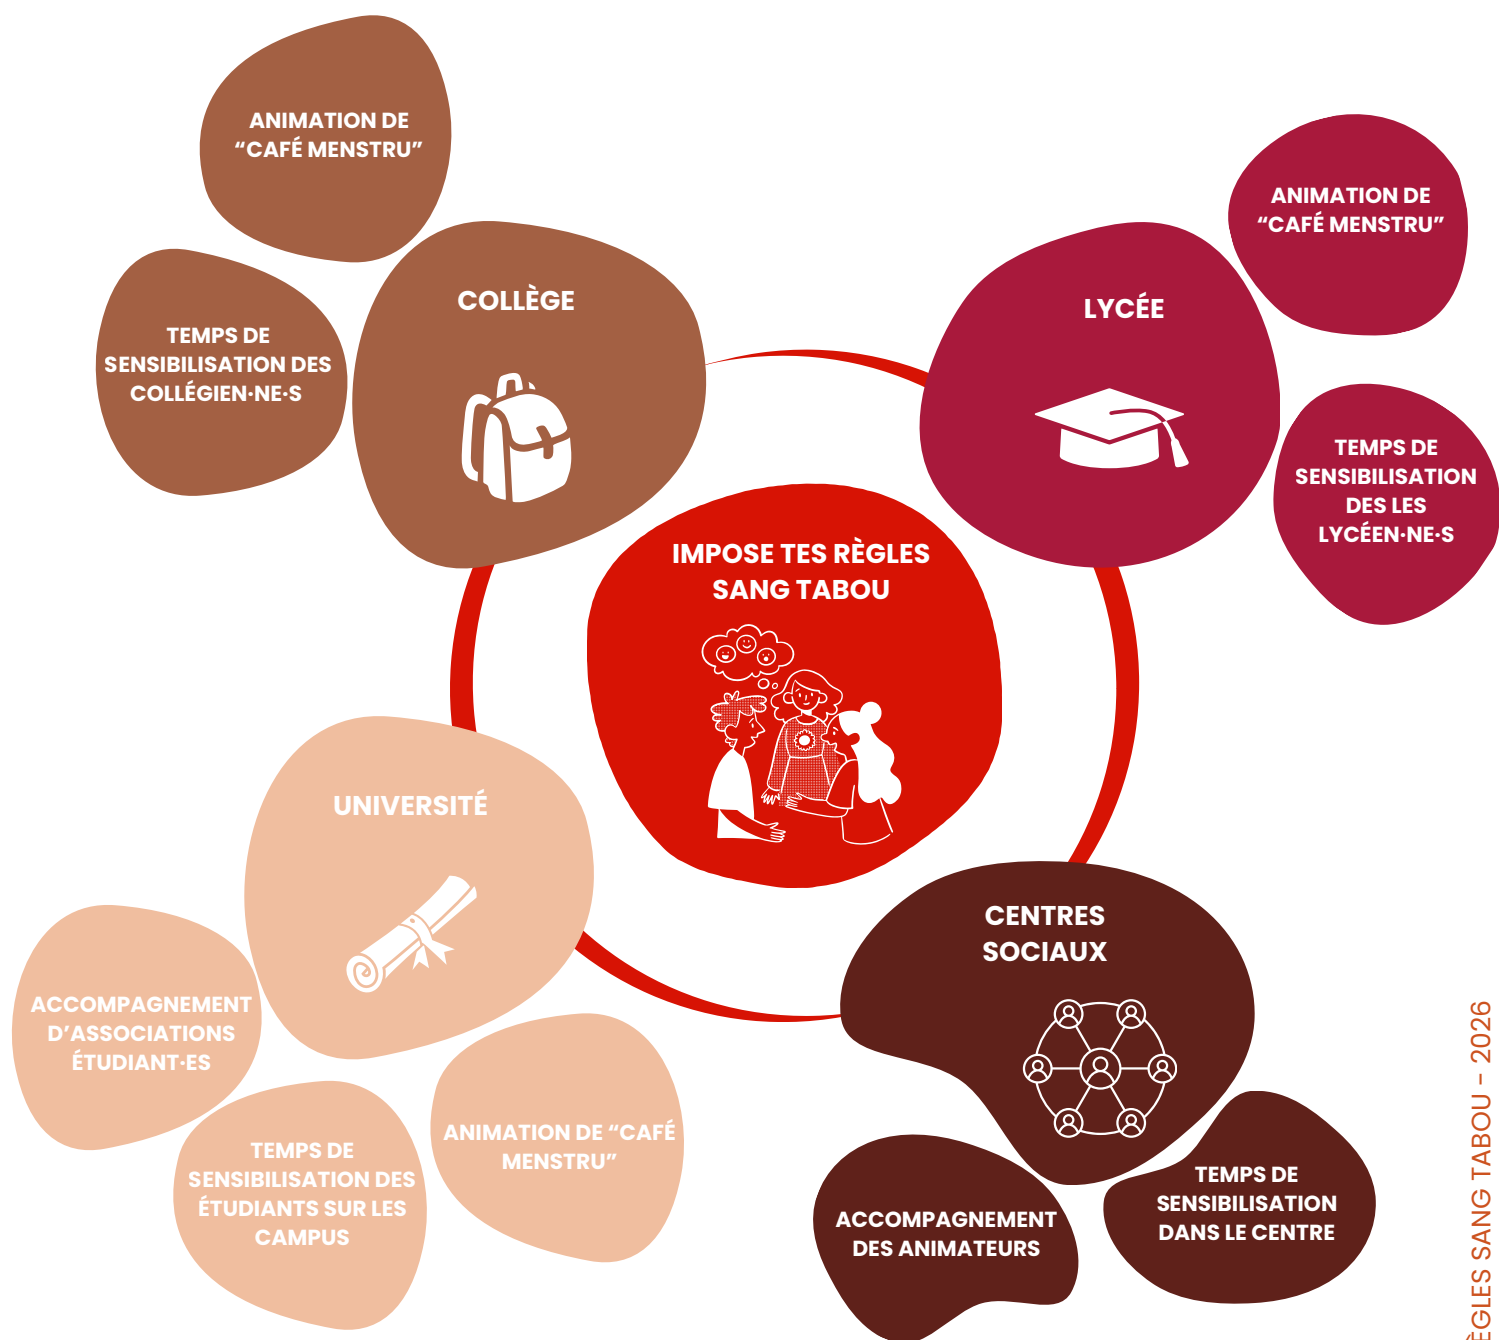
ANIMATION DE "CAFÉ MENSTRU"

TEMPS DE SENSIBILISATION DES COLLÉGIEN·NE·S

COLLÈGE

LYCÉE

ANIMATION DE "CAFÉ MENSTRU"

TEMPS DE SENSIBILISATION DES LES LYCÉEN·NE·S

IMPOSE TES RÈGLES SANG TABOU

UNIVERSITÉ

ACCOMPAGNEMENT D'ASSOCIATIONS ÉTUDIANT·ES

TEMPS DE SENSIBILISATION DES ÉTUDIANTS SUR LES CAMPUS

ANIMATION DE "CAFÉ MENSTRU"

CENTRES SOCIAUX

ACCOMPAGNEMENT DES ANIMATEURS

TEMPS DE SENSIBILISATION DANS LE CENTRE

ÈGLES SANG TABOU – 2026